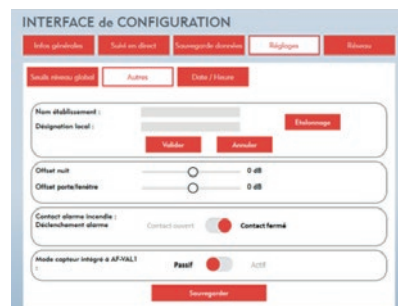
INTERFACE de CONFIGURATION

Infos générales
Suivi en direct
Sauvegarde données
Réglages
Réseau

Seuils niveau global
Autres
Date / Heure

Nom établissement :
Désignation local :
Étalonnage
Valider
Annuler

Offset nuit
0 dB
Offset porte/fenêtre
0 dB

Contact alarme incendie :
Déclenchement alarme
Contact ouvert
Contact fermé

Mode capteur intégré à AF-VAL1
:
Passif
Actif

Sauvegarder